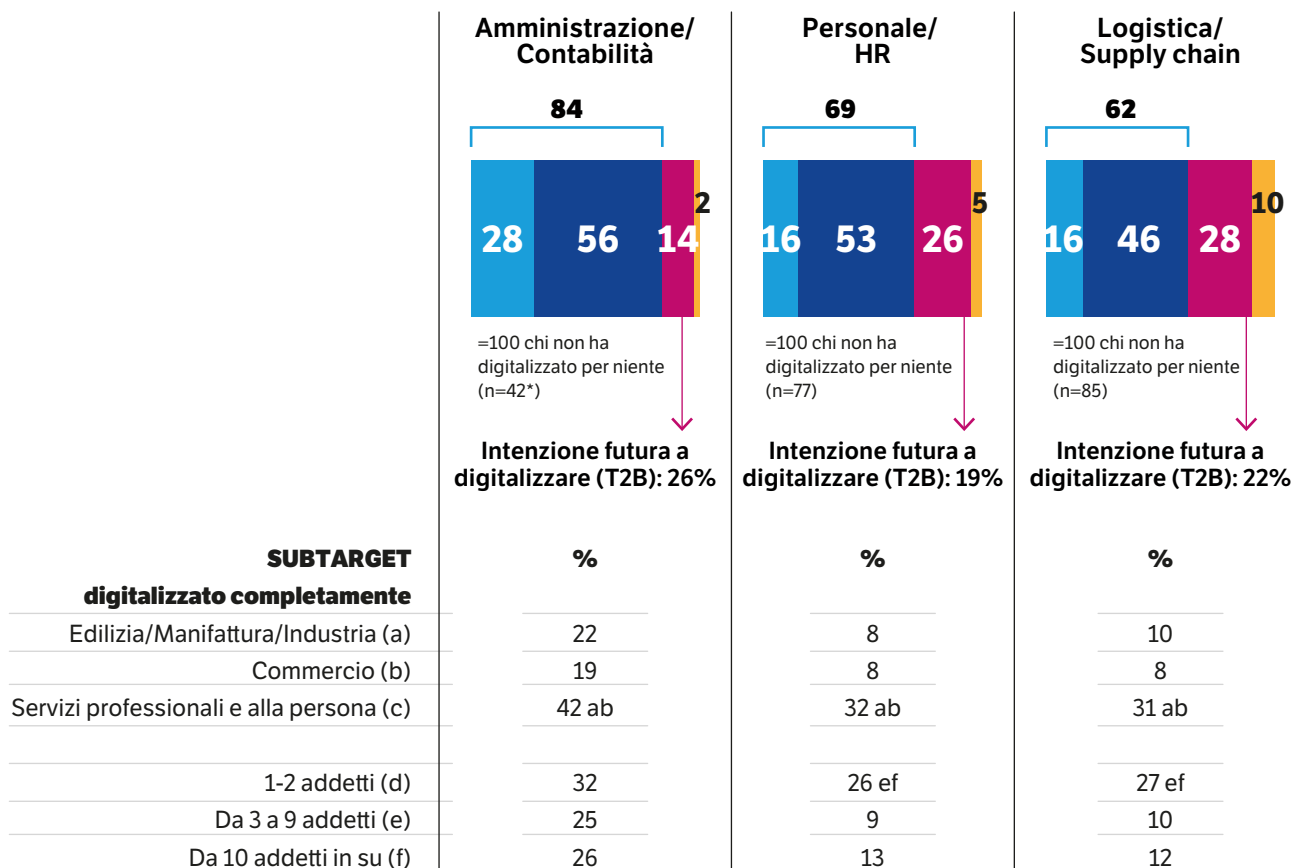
Amministrazione/ Contabilità

84

28 56 14 2

=100 chi non ha digitalizzato per niente (n=42*)

Intenzione futura a digitalizzare (T2B): 26%

Personale/ HR

69

16 53 26 5

=100 chi non ha digitalizzato per niente (n=77)

Intenzione futura a digitalizzare (T2B): 19%

Logistica/ Supply chain

62

16 46 28 10

=100 chi non ha digitalizzato per niente (n=85)

Intenzione futura a digitalizzare (T2B): 22%

| SUBTARGET digitalizzato completamente | % | % | % |
|---|---|---|---|
| Edilizia/Manifattura/Industria (a) | 22 | 8 | 10 |
| Commercio (b) | 19 | 8 | 8 |
| Servizi professionali e alla persona (c) | 42 ab | 32 ab | 31 ab |
| | | | |
| 1-2 addetti (d) | 32 | 26 ef | 27 ef |
| Da 3 a 9 addetti (e) | 25 | 9 | 10 |
| Da 10 addetti in su (f) | 26 | 13 | 12 |